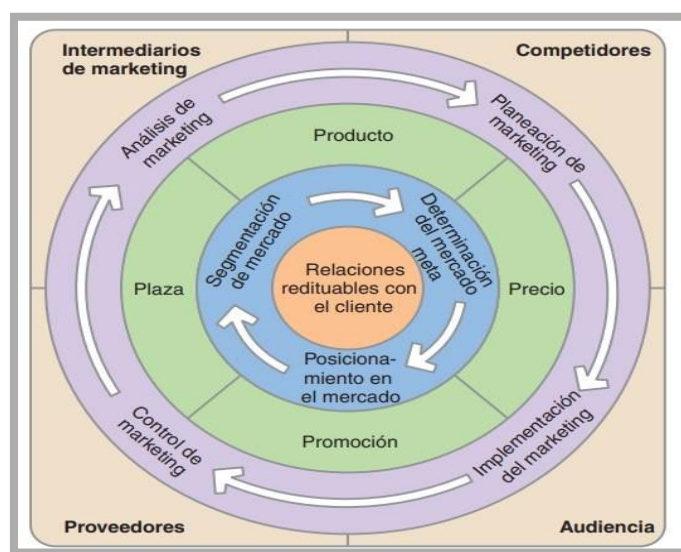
Intermediarios de marketing

Competidores

Análisis de marketing

Planeación de marketing

Producto

Segmentación de mercado

Determinación del mercado meta

Plaza

Relaciones redituables con el cliente

Precio

Posicionamiento en el mercado

Promoción

Control de marketing

Implementación del marketing

Proveedores

Audiencia